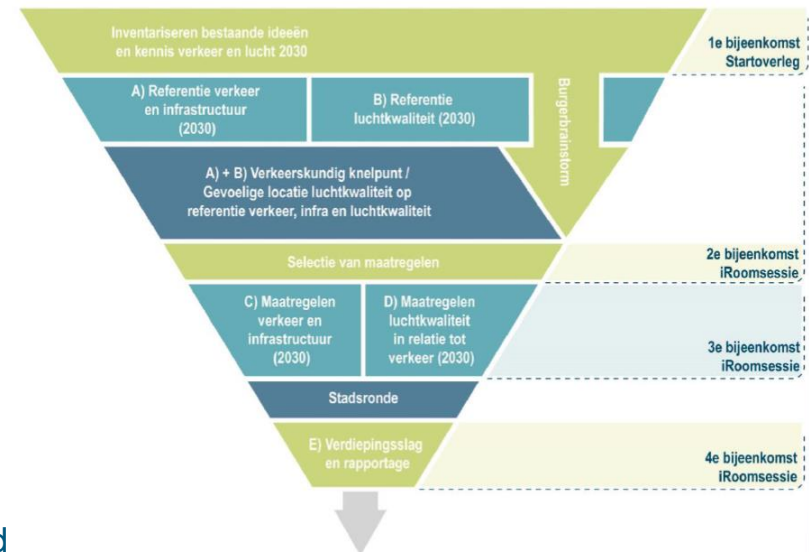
Inventariseren bestaande ideeën en kennis verkeer en lucht 2030

1e bijeenkomst
Startoverleg

A) Referentie verkeer en infrastructuur (2030)

B) Referentie luchtkwaliteit (2030)

Burgerbrainstorm

A) + B) Verkeerskundig knelpunt / Gevoelige locatie luchtkwaliteit op referentie verkeer, infra en luchtkwaliteit

Selectie van maatregelen

2e bijeenkomst
iRoomsessie

C) Maatregelen verkeer en infrastructuur (2030)

D) Maatregelen luchtkwaliteit in relatie tot verkeer (2030)

3e bijeenkomst
iRoomsessie

Stadsronde

E) Verdiepingsslag en rapportage

4e bijeenkomst
iRoomsessie

d